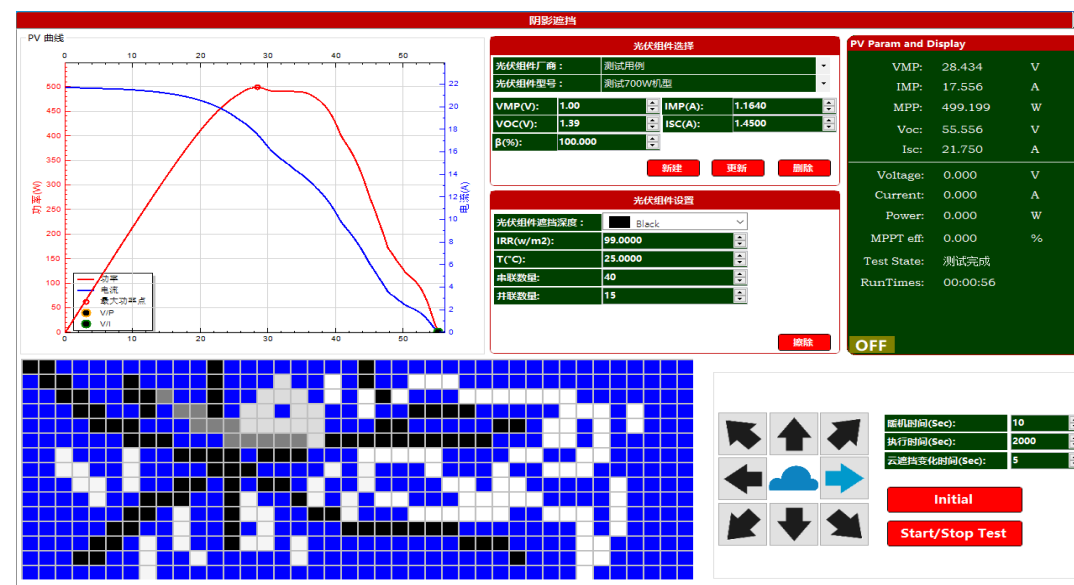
阴影遮挡

PV 曲线

0 10 20 30 40 50

500
450
400
350
300
250
200
150
100
50
0

功率(W)

22
20
18
16
14
12
10
8
6
4
2
0

电流(A)

功率
电流
最大功率点
V/P
V/I

光伏组件选择

| 光伏组件厂商： | 测试用例 |
|---|---|
| 光伏组件型号： | 测试700W机型 |

| VMP(V): | 1.00 | IMP(A): | 1.1640 |
|---|---|---|---|
| VOC(V): | 1.39 | ISC(A): | 1.4500 |
| β(%): | 100.000 | | |

新建 更新 删除

光伏组件设置

| 光伏组件遮挡深度： | Black |
|---|---|
| IRR(w/m2): | 99.0000 |
| T(°C): | 25.0000 |
| 串联数量: | 40 |
| 并联数量: | 15 |

删除

PV Param and Display

| VMP: | 28.434 | V |
|---|---|---|
| IMP: | 17.556 | A |
| MPP: | 499.199 | W |
| Voc: | 55.556 | V |
| Isc: | 21.750 | A |
| Voltage: | 0.000 | V |
| Current: | 0.000 | A |
| Power: | 0.000 | W |
| MPPT eff: | 0.000 | % |
| Test State: | 测试完成 | |
| RunTimes: | 00:00:56 | |

OFF

| 随机时间(Sec): | 10 |
|---|---|
| 执行时间(Sec): | 2000 |
| 云遮挡变化时间(Sec): | 5 |

Initial

Start/Stop Test